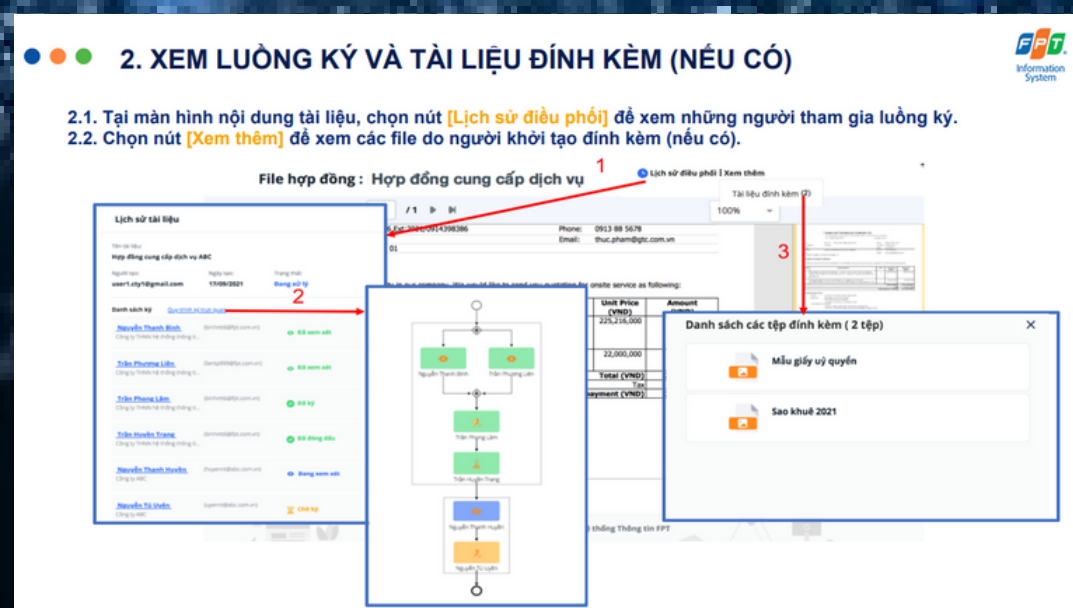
2. XEM LUỒNG KÝ VÀ TÀI LIỆU ĐÍNH KÈM (NẾU CÓ)

FPT Information System

2.1. Tại màn hình nội dung tài liệu, chọn nút [Lịch sử điều phối] để xem những người tham gia luồng ký.
2.2. Chọn nút [Xem thêm] để xem các file do người khởi tạo đính kèm (nếu có).

File hợp đồng : Hợp đồng cung cấp dịch vụ

1

Lịch sử điều phối | Xem thêm

Tài liệu đính kèm (2)

/ 1

100%

Phone: 0913 88 5678
Email: thuc.pham@gtc.com.vn

Unit Price (VND)
Amount
225,216,000
22,000,000
Total (VND)
Tax
Payment (VND)

3

Lịch sử tài liệu

Tên tài liệu
Hợp đồng cung cấp dịch vụ ABC

Người tạo
user1.cty1@gmail.com
Ngày tạo
17/09/2021
Trạng thái
Đang xử lý

Danh sách ký
Quy trình xử lý

2

Nguyễn Thanh Bình
Công ty TNHH hệ thống thông ti...
Đã xem xét

Trần Phương Liên
Công ty TNHH hệ thống thông ti...
Đã xem xét

Trần Phong Lâm
Công ty TNHH hệ thống thông ti...
Đã ký

Trần Huyền Trang
Công ty TNHH hệ thống thông ti...
Đã đồng đều

Nguyễn Thanh Huyền
Công ty TNHH hệ thống thông ti...
Đang xem xét

Nguyễn Tú Uyên
Công ty ABC
Chờ ký

Nguyễn Thanh Bình
Trần Phương Liên
Trần Phong Lâm
Trần Huyền Trang
Nguyễn Thanh Huyền
Nguyễn Tú Uyên

thống Thông tin FPT

Danh sách các tệp đính kèm ( 2 tệp)

Mẫu giấy uỷ quyền

Sao khuê 2021